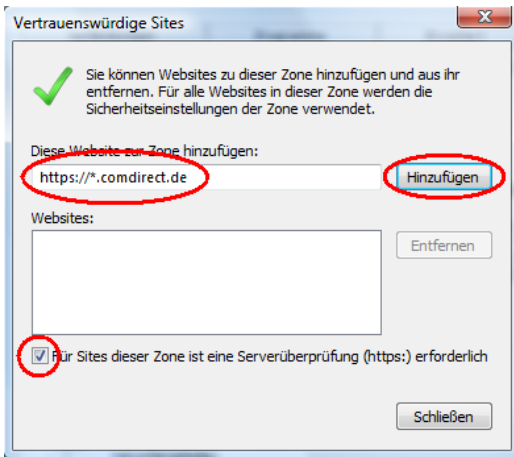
Vertrauenswürdige Sites

Sie können Websites zu dieser Zone hinzufügen und aus ihr entfernen. Für alle Websites in dieser Zone werden die Sicherheitseinstellungen der Zone verwendet.

Diese Website zur Zone hinzufügen:

https://*.comdirect.de

Hinzufügen

Websites:

Entfernen

Für Sites dieser Zone ist eine Serverüberprüfung (https:) erforderlich

Schließen